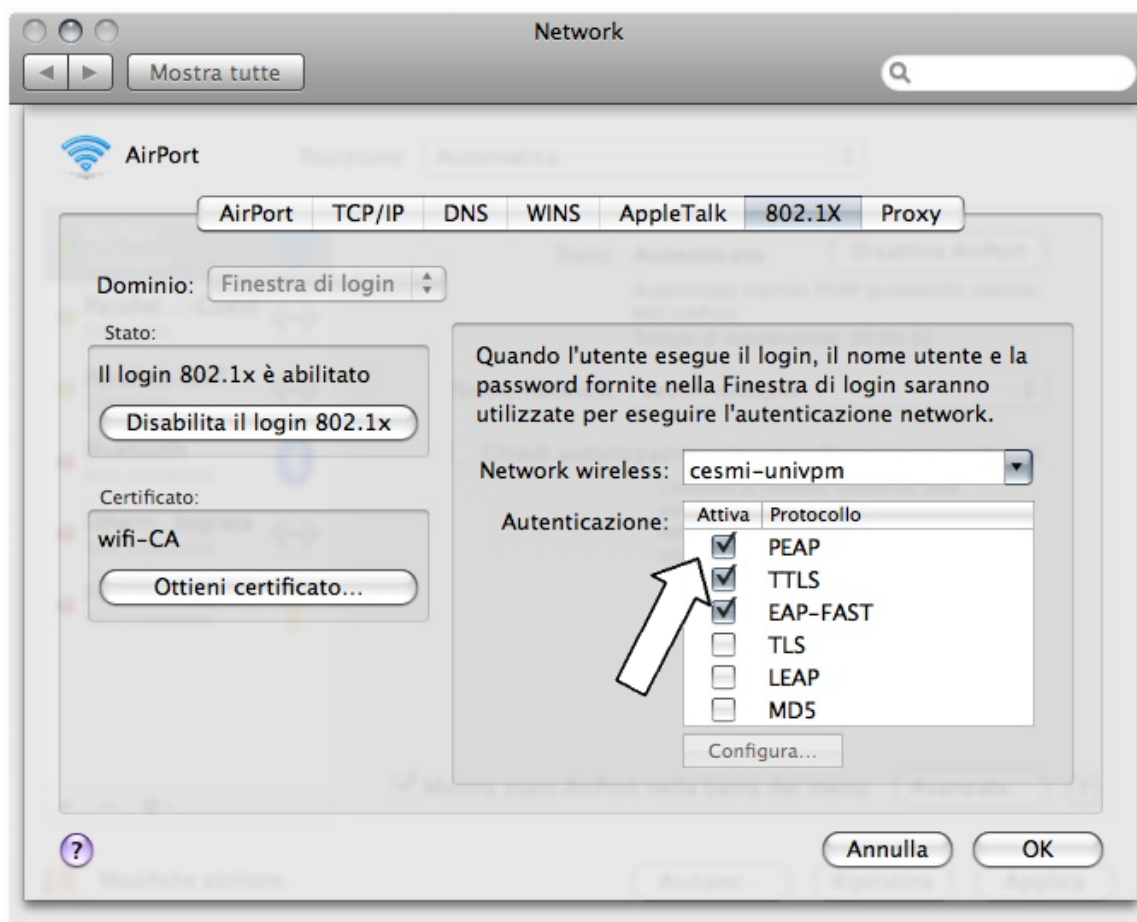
Network

Mostra tutte

AirPort

AirPort | TCP/IP | DNS | WINS | AppleTalk | 802.1X | Proxy

Dominio: Finestra di login

Stato:
Il login 802.1x è abilitato
Disabilita il login 802.1x

Certificato:
wifi-CA
Ottieni certificato...

Quando l'utente esegue il login, il nome utente e la password fornite nella Finestra di login saranno utilizzate per eseguire l'autenticazione network.

Network wireless: cesmi-univpm

Autenticazione:

| Attiva | Protocollo |
|---|---|
| ☑ | PEAP |
| ☑ | TTLS |
| ☑ | EAP-FAST |
| ☐ | TLS |
| ☐ | LEAP |
| ☐ | MD5 |

Configura...

?

Annulla
OK